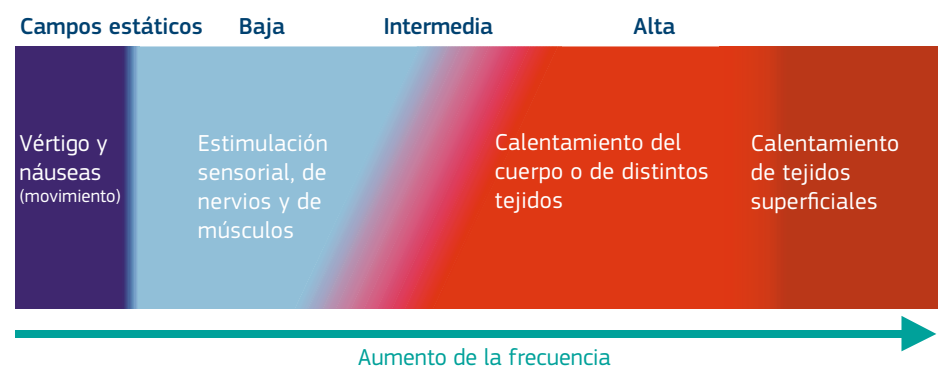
Campos estáticos Baja Intermedia Alta

Vértigo y náuseas (movimiento)

Estimulación sensorial, de nervios y de músculos

Calentamiento del cuerpo o de distintos tejidos

Calentamiento de tejidos superficiales

Aumento de la frecuencia